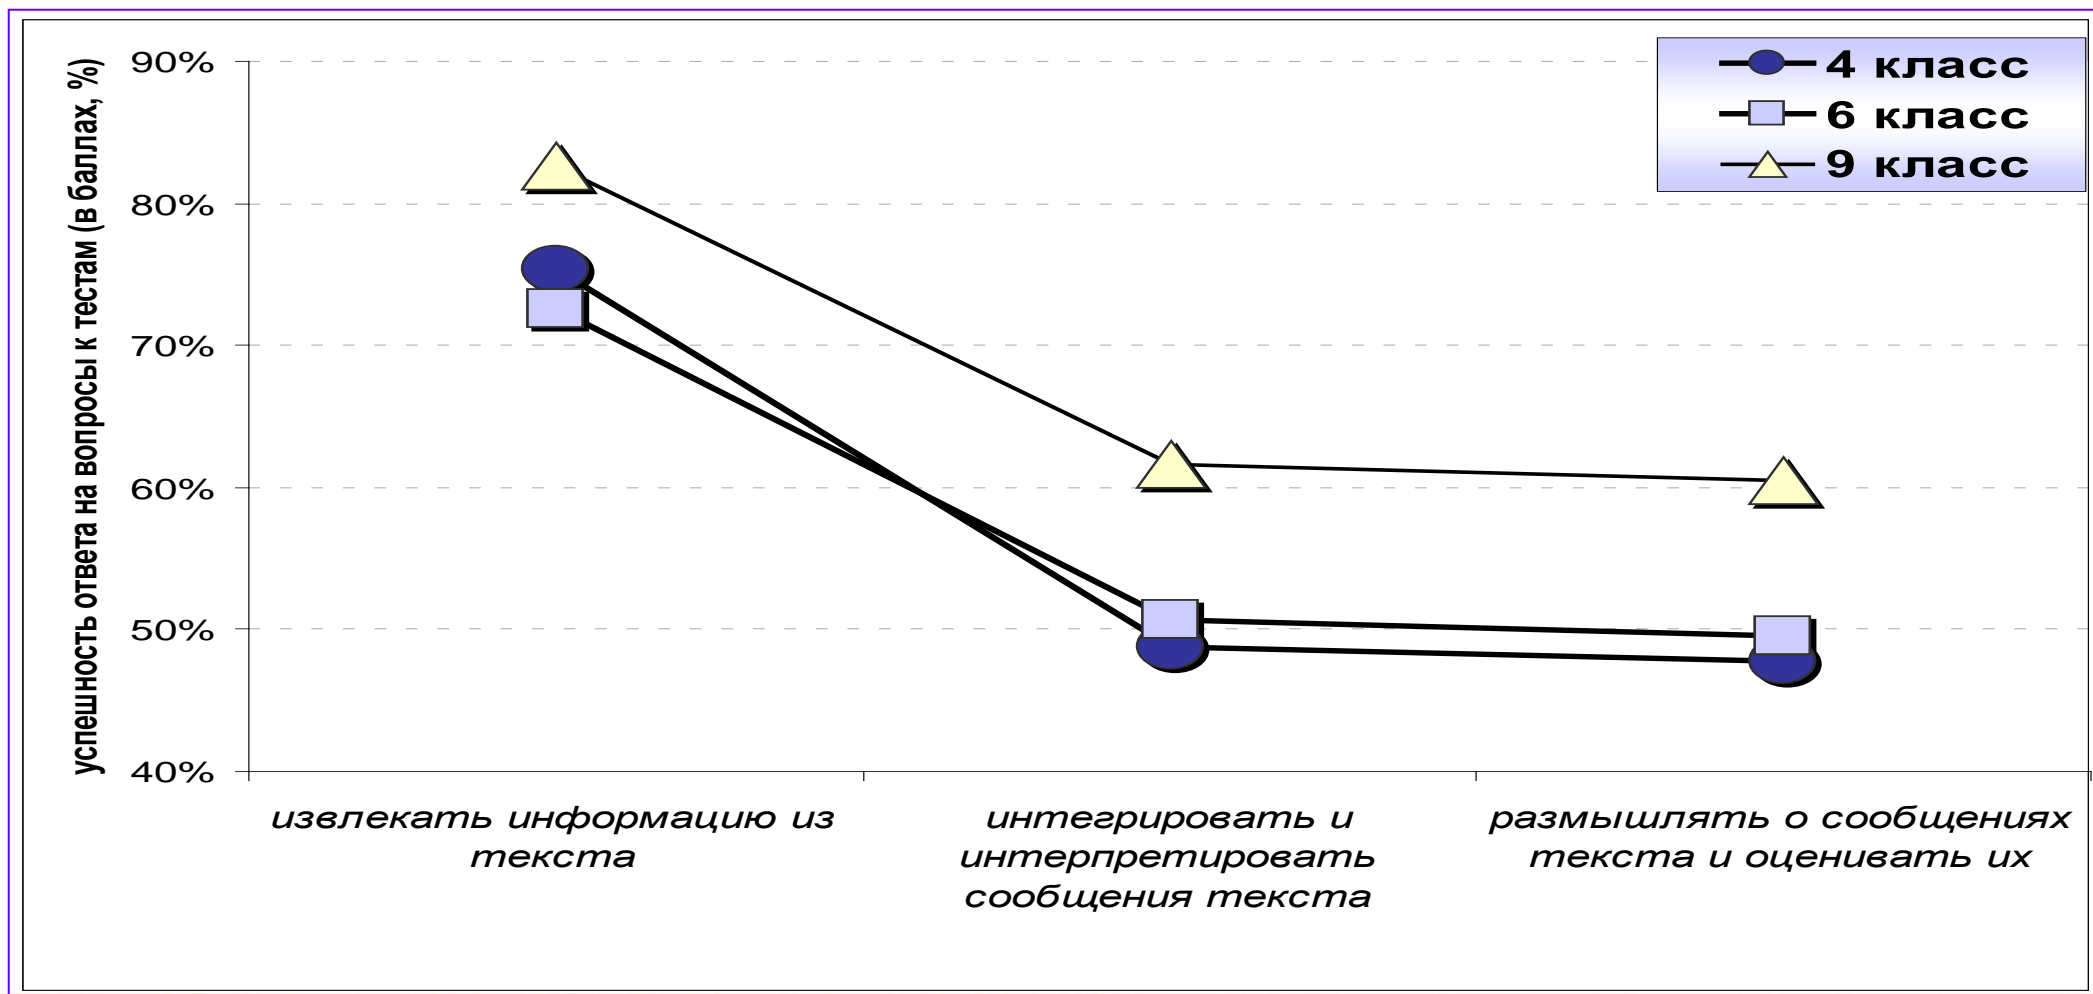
4 класс
6 класс
9 класс

успешность ответа на вопросы к тестам (в баллах, %)

90%
80%
70%
60%
50%
40%

извлекать информацию из текста

интегрировать и интерпретировать сообщения текста

размышлять о сообщениях текста и оценивать их